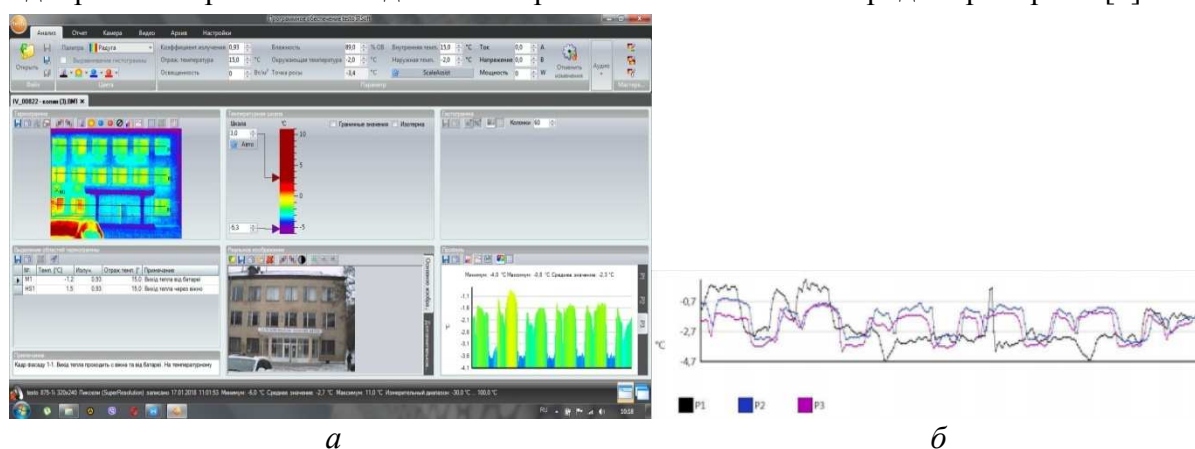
Анализ Отчет Камера Видео Архив Настройки

Палитра Радуга
Коэффициент излучения 0,93
Влажность 89,0 %ОВ
Внутренняя темп. 15,0 °C
Ток 0,0 A
Отраж. температура 15,0 °C
Окружающая температура -2,0 °C
Наружная темп. -2,0 °C
Напряжение 0,0 B
Освещенность 0 Вт/м²
Точка росы -3,4 °C
ScaleAssist
Мощность 0 W
Открыть
Отменить изменения
Аудио
Параметр
Цвета
Мастера

IV_00822 - копия (3).BMT ×

Термограмма
Температурная шкала
Шкала °C
Граничные значения
Изотерма
Гистограмма
Колонки 60
10
5
0
-5
3,0
Авто
-6,3

Выделение областей термограммы
Mr. Темп. [°C] Излуч. Отраж.темп. [°] Примечание
M1 -1.2 0.93 15.0 Вихід тепла від батареї
MS1 1.5 0.93 15.0 Вихід тепла через вікно

Реальное изображение
Профиль
Минимум: -4.0 °C Максимум: -0.6 °C Среднее значение: -2.3 °C

Примечание
Кадр фасаду 1-1. Вихід тепла проходить з вікна та від батареї. На температурному

testo 875-1i 320x240 Пикселя (SuperResolution) записано 17.01.2018 11:01:53 Минимум -6.0 °C Среднее значение -2.7 °C Максимум 11.0 °C Измерительный диапазон -30.0 °C ... 100.0 °C

-0,7
-2,7
-4,7
°C
P1 P2 P3

а б